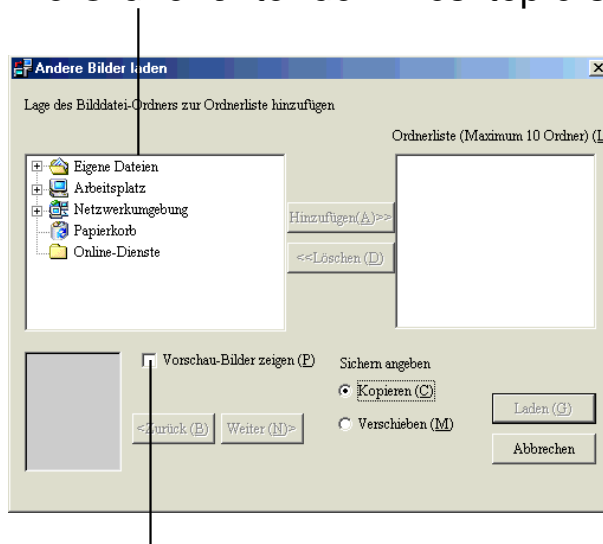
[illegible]

Andere Bilder laden

Lage des Bilddatei-Ordners zur Ordnerliste hinzufügen

Ordnerliste (Maximum 10 Ordner) ([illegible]

Eigene Dateien
Arbeitsplatz
Netzwerkumgebung
Papierkorb
Online-Dienste

Hinzufügen(A)>>

<<Löschen (D)

Vorschau-Bilder zeigen (P)

Sichern angeben

Kopieren (C)

Verschieben (M)

<Zurück (B)

Weiter (N)>

Laden (G)

Abbrechen